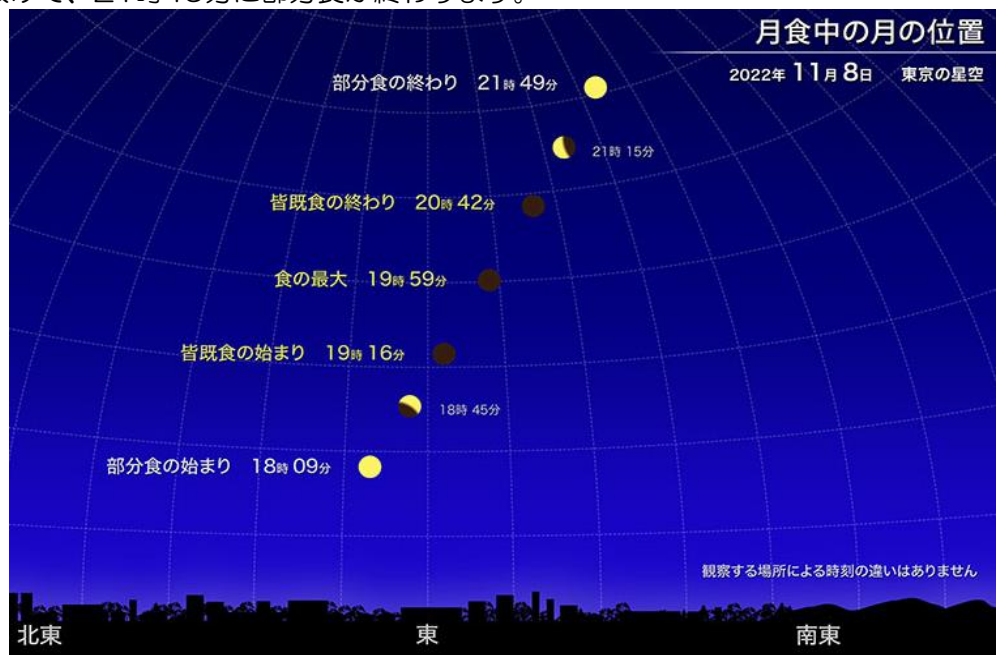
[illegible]

月食中の月の位置

2022年 11月 8日　東京の星空

部分食の終わり　21時 49分

21時 15分

皆既食の終わり　20時 42分

食の最大　19時 59分

皆既食の始まり　19時 16分

18時 45分

部分食の始まり　18時 09分

観察する場所による時刻の違いはありません

北東

東

南東